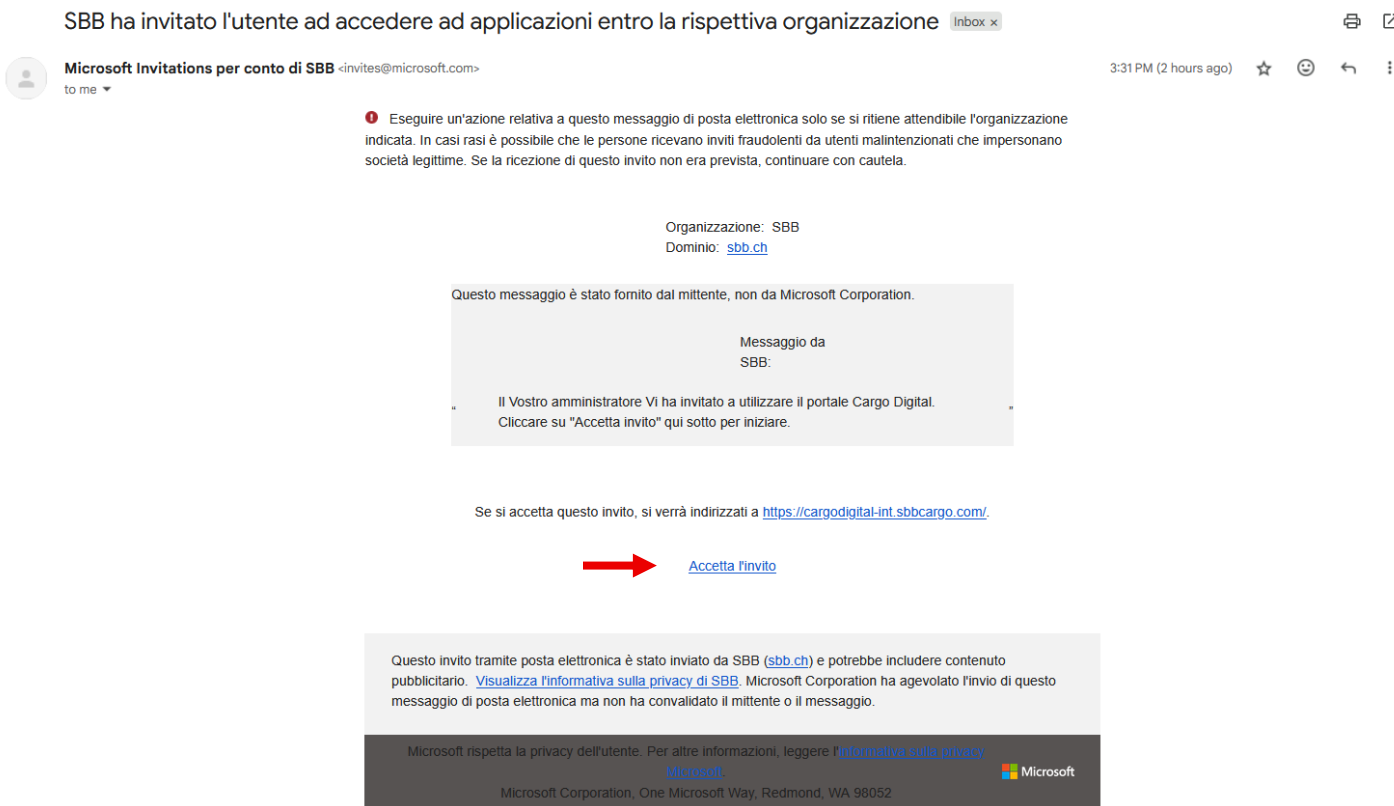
SBB ha invitato l'utente ad accedere ad applicazioni entro la rispettiva organizzazione Inbox ×

Microsoft Invitations per conto di SBB <invites@microsoft.com>
to me

3:31 PM (2 hours ago)

Eseguire un'azione relativa a questo messaggio di posta elettronica solo se si ritiene attendibile l'organizzazione indicata. In casi rasi è possibile che le persone ricevano inviti fraudolenti da utenti malintenzionati che impersonano società legittime. Se la ricezione di questo invito non era prevista, continuare con cautela.

Organizzazione: SBB
Dominio: sbb.ch

Questo messaggio è stato fornito dal mittente, non da Microsoft Corporation.

Messaggio da SBB:

" Il Vostro amministratore Vi ha invitato a utilizzare il portale Cargo Digital. Cliccare su "Accetta invito" qui sotto per iniziare. "

Se si accetta questo invito, si verrà indirizzati a https://cargodigital-int.sbbcargo.com/.

Accetta l'invito

Questo invito tramite posta elettronica è stato inviato da SBB (sbb.ch) e potrebbe includere contenuto pubblicitario. Visualizza l'informativa sulla privacy di SBB. Microsoft Corporation ha agevolato l'invio di questo messaggio di posta elettronica ma non ha convalidato il mittente o il messaggio.

Microsoft rispetta la privacy dell'utente. Per altre informazioni, leggere l'informativa sulla privacy Microsoft.
Microsoft Corporation, One Microsoft Way, Redmond, WA 98052

Microsoft